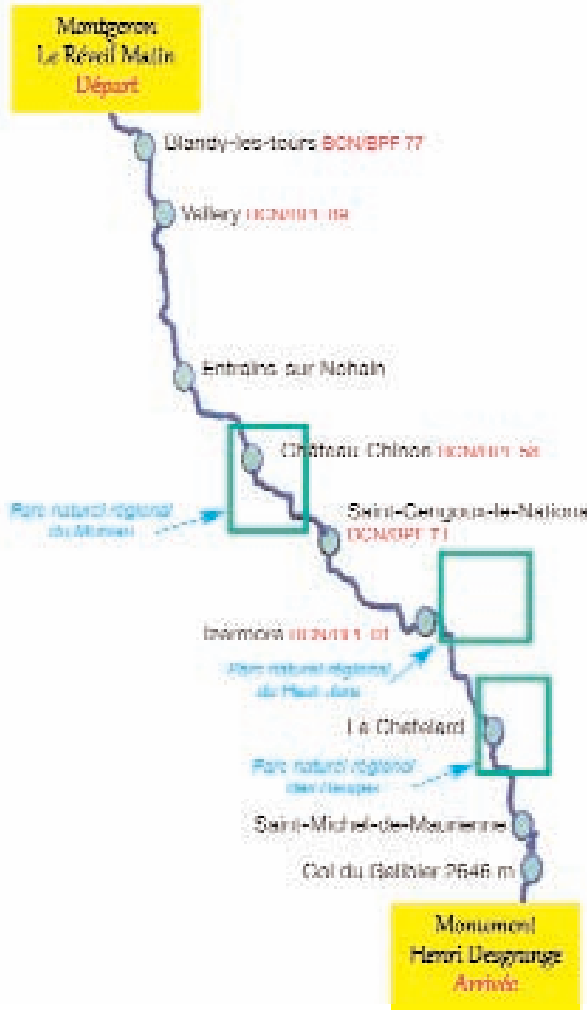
Montgeron
Le Réveil Matin
Départ

Blandy-les-tours BCN/BPF 77

Vallery BCN/BPF 89

Entrains sur Nohain

Château Chinon BCN/BPF 58

Parc naturel régional du Morvan

Saint-Gengoux-le-National BCN/BPF 71

Izernore BCN/BPF 01

Parc naturel régional du Haut-Jura

Le Châtelard

Parc naturel régional des Bauges

Saint-Michel-de-Maurienne

Col du Galibier 2646 m

Monument
Henri Desgrange
Arrivée